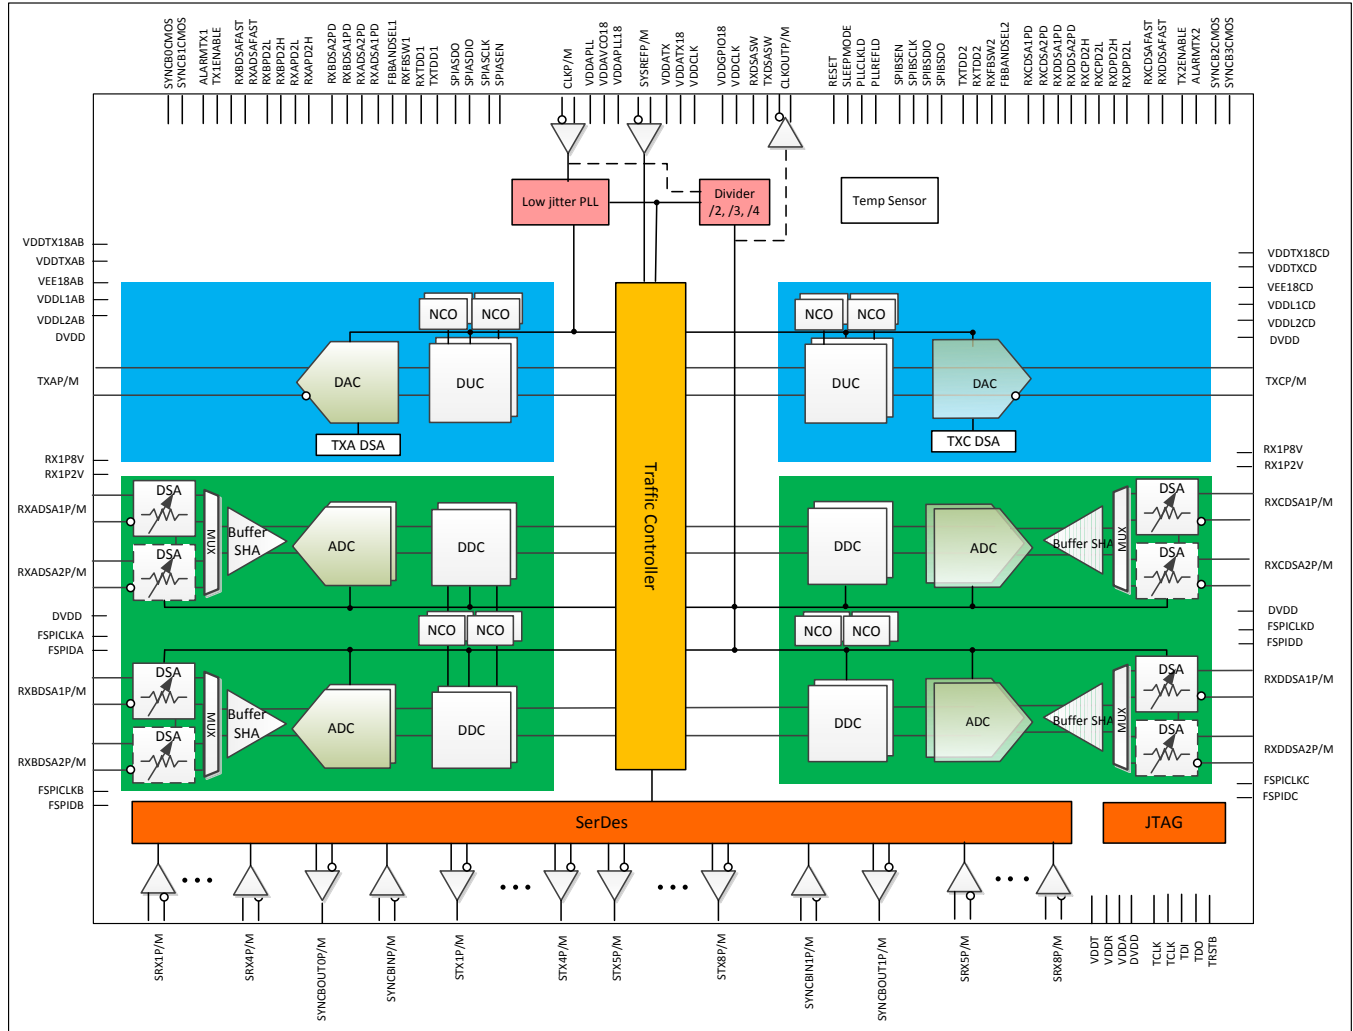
SYNCB0CMOS
SYNCB1CMOS
ALARMTX1
TX1ENABLE
RXBDSAFAST
RXADSAFAST
RXBPD2L
RXBPD2H
RXAPD2L
RXAPD2H
RXBDSA2PD
RXBDSA1PD
RXADSA2PD
RXADSA1PD
FBBANDSEL1
RXFBSW1
TXTDD1
TXTDD1
SPIASDO
SPIASDIO
SPIASCLK
SPIASEN
CLKP/M
VDDAPLL
VDDAVCO18
VDDAPLL18
SYSREFP/M
VDDATX
VDDATX18
VDDCLK
VDDGPIO18
VDDCLK
RXDSASW
TXDSASW
CLKOUTP/M
RESET
SLEEPMODE
PLLCLKLD
PLLREFLD
SPIBSEN
SPIBSCLK
SPIBSDIO
SPIBSDO
TXTDD2
RXTDD2
RXFBSW2
FBBANDSEL2
RXCDSA1PD
RXCDSA2PD
RXDDSA1PD
RXDDSA2PD
RXCPD2H
RXCPD2L
RXDPD2H
RXDPD2L
RXCDSAFAST
RXDDSAFAST
TX2ENABLE
ALARMTX2
SYNCB2CMOS
SYNCB3CMOS

Low jitter PLL
Divider
/2, /3, /4
Temp Sensor

VDDTX18AB
VDDTXAB
VEE18AB
VDDL1AB
VDDL2AB
DVDD
TXAP/M
RX1P8V
RX1P2V
RXADSA1P/M
RXADSA2P/M
DVDD
FSPICLKA
FSPIDA
RXBDSA1P/M
RXBDSA2P/M
FSPICLKB
FSPIDB

NCO
NCO
DAC
DUC
TXA DSA
DSA
DSA
MUX
Buffer
SHA
ADC
DDC
NCO
NCO
DSA
DSA
MUX
Buffer
SHA
ADC
DDC

Traffic Controller

NCO
NCO
DUC
DAC
TXC DSA
DDC
ADC
Buffer SHA
MUX
DSA
DSA
NCO
NCO
DDC
ADC
Buffer SHA
MUX
DSA
DSA

VDDTX18CD
VDDTXCD
VEE18CD
VDDL1CD
VDDL2CD
DVDD
TXCP/M
RX1P8V
RX1P2V
RXCDSA1P/M
RXCDSA2P/M
DVDD
FSPICLKD
FSPIDD
RXDDSA1P/M
RXDDSA2P/M
FSPICLKC
FSPIDC

SerDes
JTAG

SRX1P/M
SRX4P/M
SYNCBOUT0P/M
SYNCBIN0P/M
STX1P/M
STX4P/M
STX5P/M
STX8P/M
SYNCBIN1P/M
SYNCBOUT1P/M
SRX5P/M
SRX8P/M
VDDT
VDDR
VDDA
DVDD
TCLK
TCLK
TDI
TDO
TRSTB